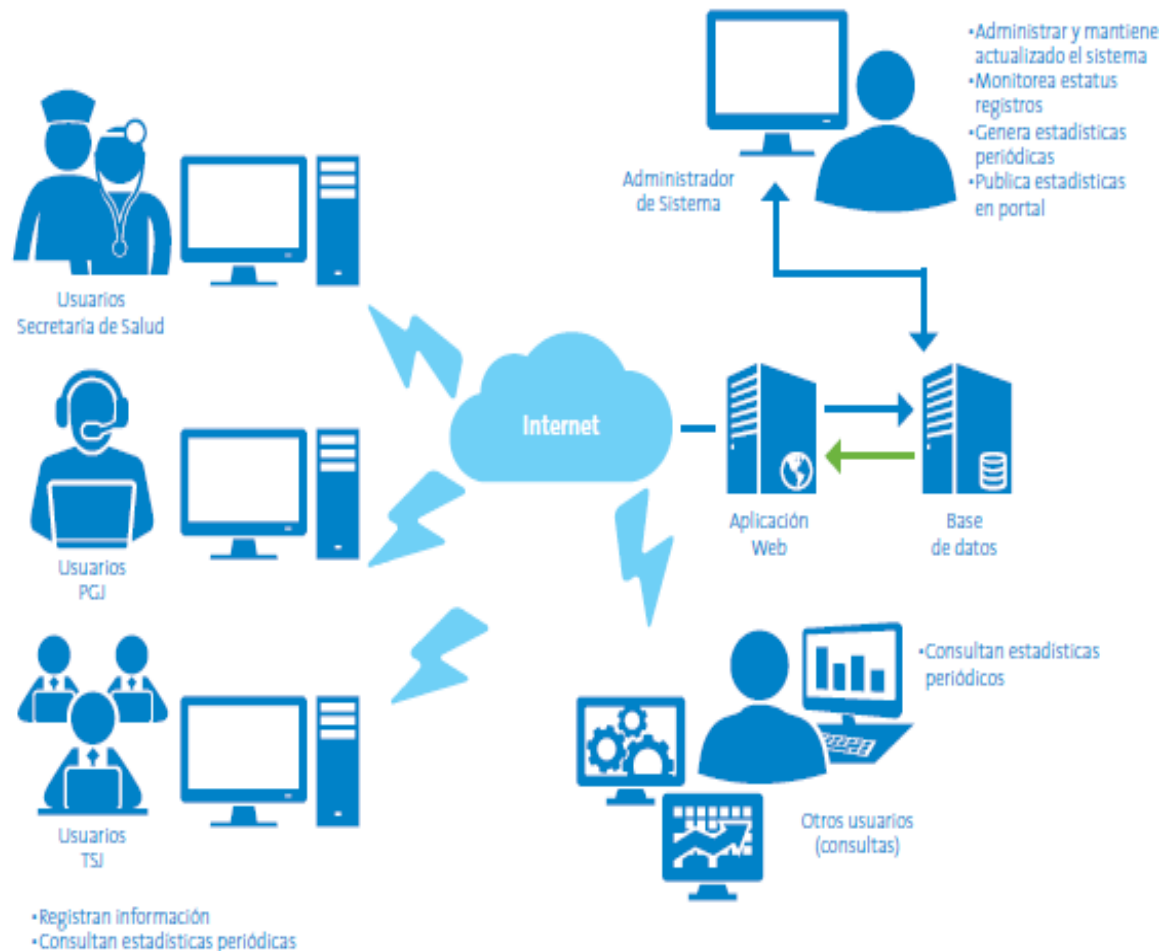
•Administrar y mantiene actualizado el sistema
•Monitorea estatus registros
•Genera estadisticas periódicas
•Publica estadisticas en portal

Administrador de Sistema

Usuarios Secretaría de Salud

Internet

Usuarios PGJ

Aplicación Web

Base de datos

•Consultan estadisticas periódicos

Usuarios TSJ

Otros usuarios (consultas)

•Registran información
•Consultan estadisticas periódicas